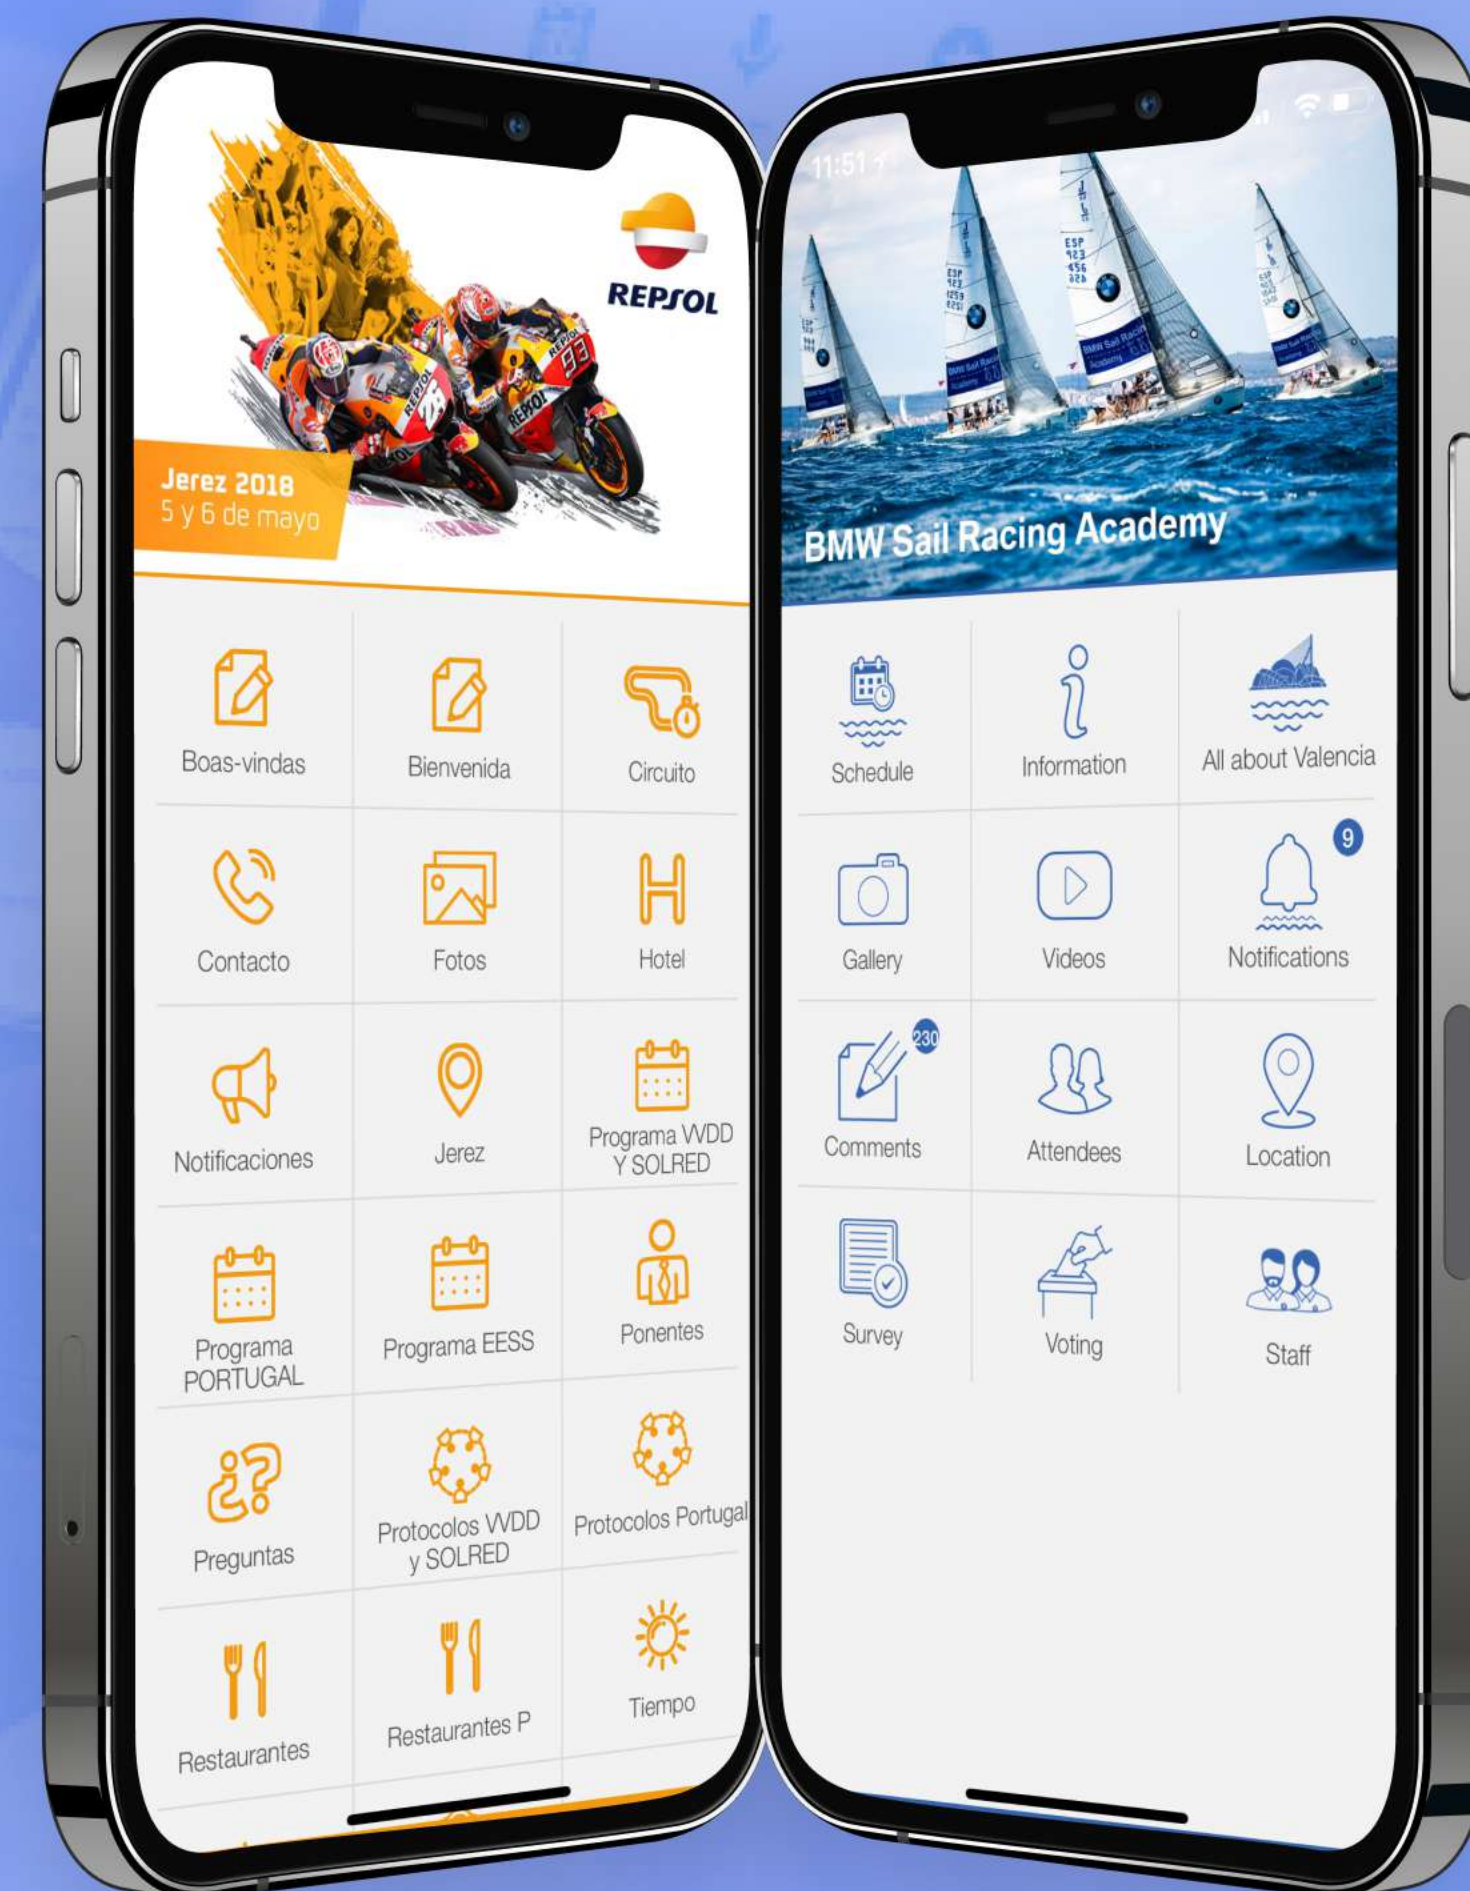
REPSOL

Jerez 2018
5 y 6 de mayo

Boas-vindas
Bienvenida
Circuito
Contacto
Fotos
Hotel
Notificaciones
Jerez
Programa WDD Y SOLRED
Programa PORTUGAL
Programa EESS
Ponentes
Preguntas
Protocolos WDD y SOLRED
Protocolos Portugal
Restaurantes
Restaurantes P
Tiempo

11:51

BMW Sail Racing Academy

Schedule
Information
All about Valencia
Gallery
Videos
Notifications
9
Comments
230
Attendees
Location
Survey
Voting
Staff